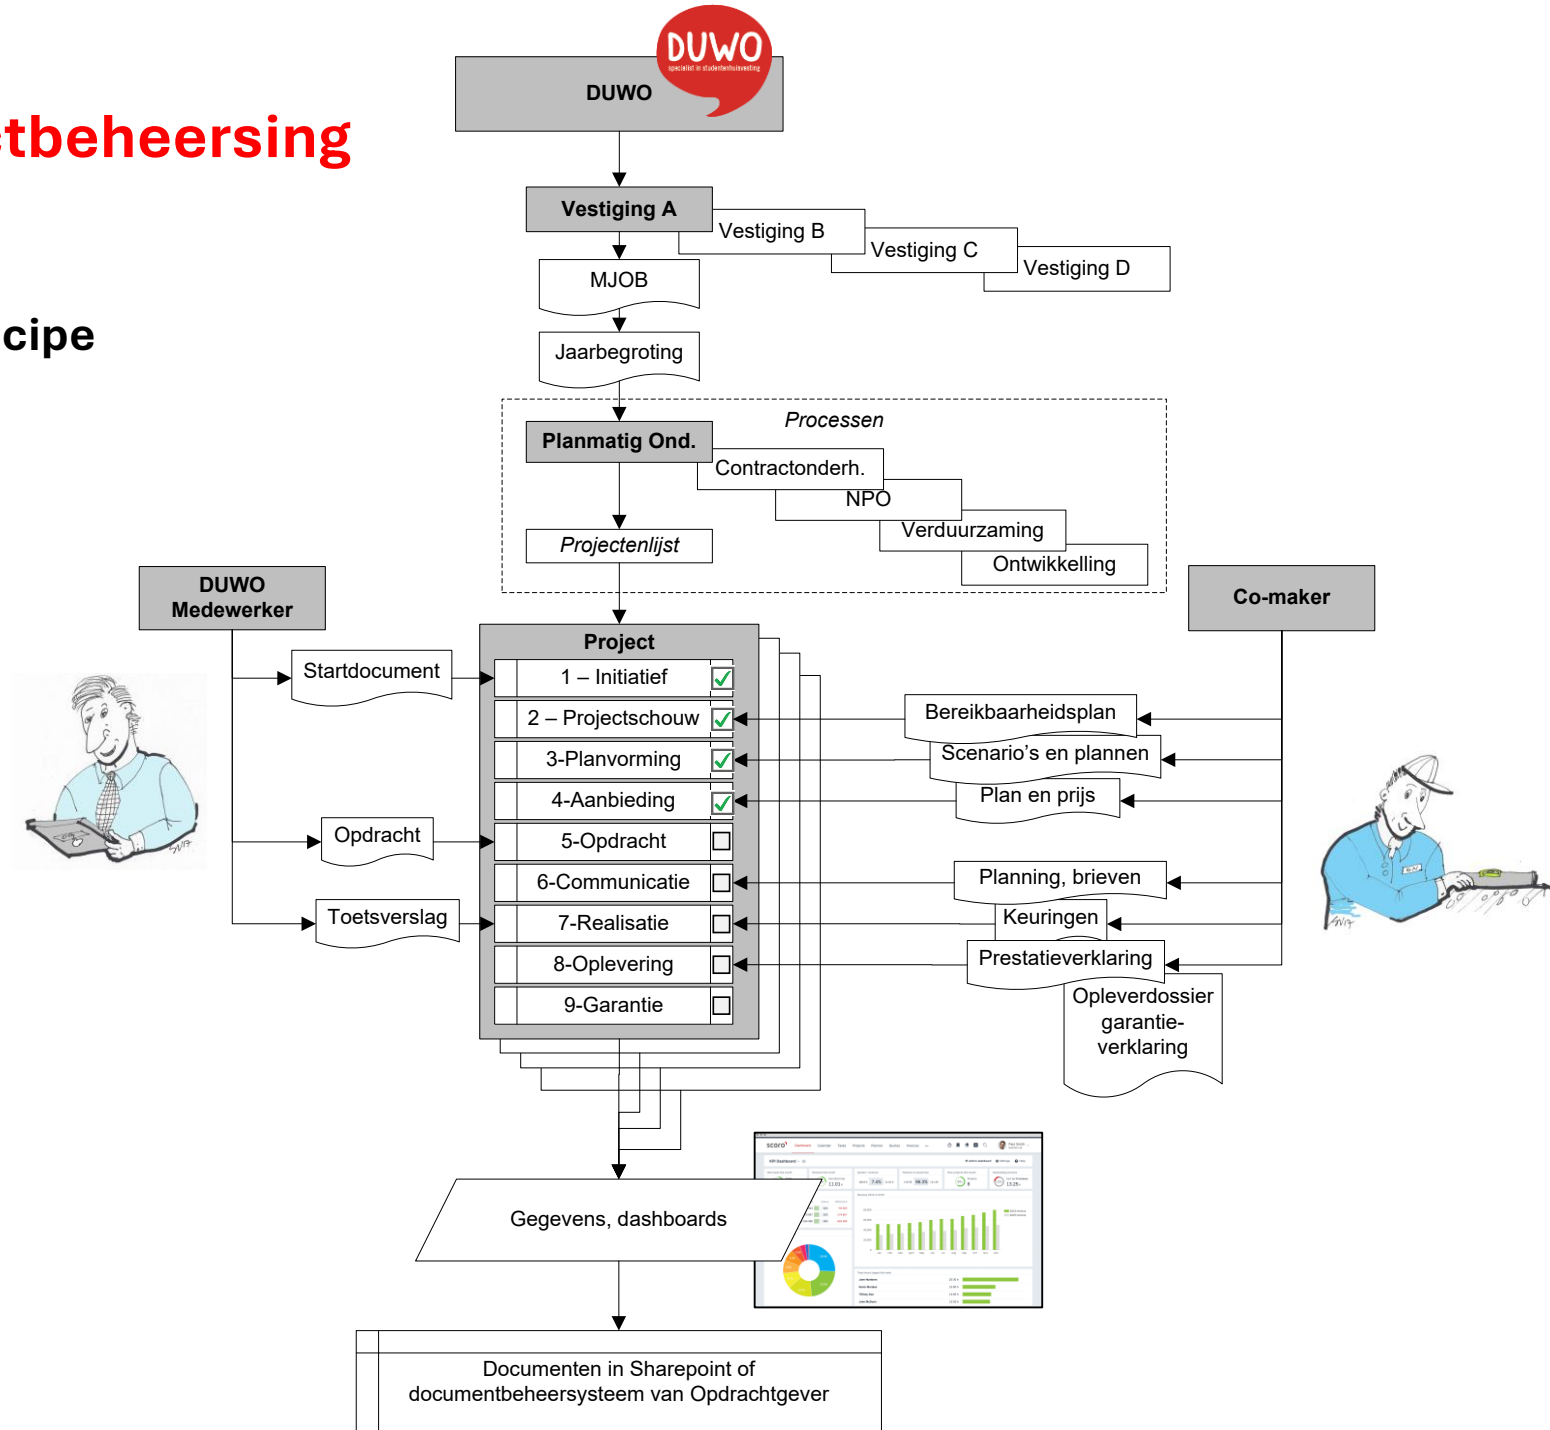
tbeheersing

cipe

DUWO
specialist in studentenhuisvesting

DUWO

Vestiging A
Vestiging B
Vestiging C
Vestiging D

MJOB
Jaarbegroting

Processen
Planmatig Ond.
Contractonderh.
NPO
Verduurzaming
Ontwikkelling
Projectenlijst

DUWO Medewerker

Co-maker

Startdocument
Opdracht
Toetsverslag

Project
1 – Initiatief
2 – Projectschouw
3-Planvorming
4-Aanbieding
5-Opdracht
6-Communicatie
7-Realisatie
8-Oplevering
9-Garantie

Bereikbaarheidsplan
Scenario's en plannen
Plan en prijs
Planning, brieven
Keuringen
Prestatieverklaring
Opleverdossier garantie-verklaring

Gegevens, dashboards

Documenten in Sharepoint of documentbeheersysteem van Opdrachtgever